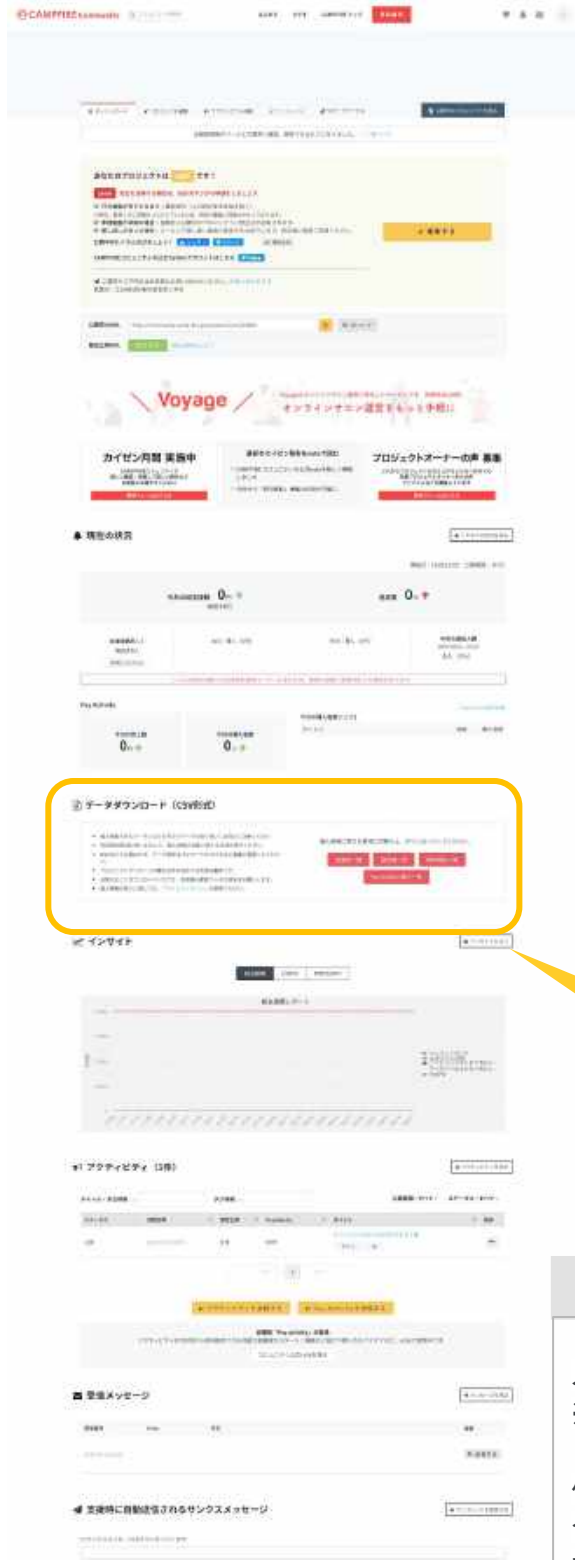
CAMPFIRE

あなたのプロジェクトは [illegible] です！

Voyage
オンラインサロン運営をもっと手軽に

カイゼン同盟 募集中

プロジェクトオーナーの声 募集

現在の状況

0

0

0

0

データダウンロード（CSV形式）

インサイト

アクティビティ（3件）

1

受信メッセージ

支援時に自動送信されるサンクスメッセージ